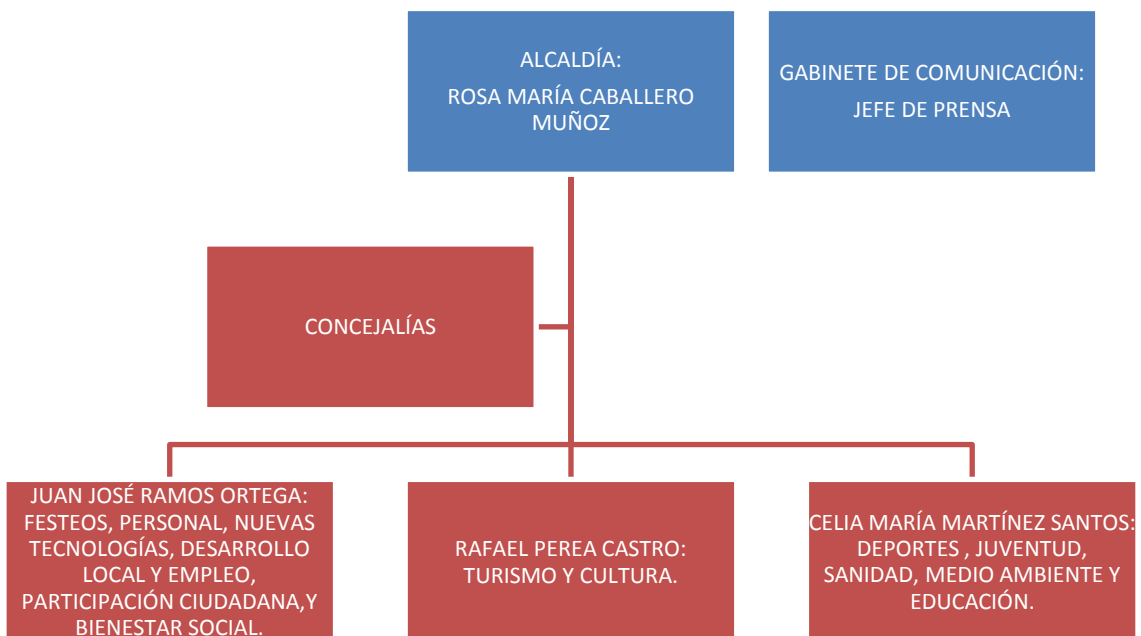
ALCALDÍA:

ROSA MARÍA CABALLERO MUÑOZ

GABINETE DE COMUNICACIÓN:

JEFE DE PRENSA

CONCEJALÍAS

JUAN JOSÉ RAMOS ORTEGA: FESTEOS, PERSONAL, NUEVAS TECNOLOGÍAS, DESARROLLO LOCAL Y EMPLEO, PARTICIPACIÓN CIUDADANA,Y BIENESTAR SOCIAL.

RAFAEL PEREA CASTRO: TURISMO Y CULTURA.

CELIA MARÍA MARTÍNEZ SANTOS: DEPORTES , JUVENTUD, SANIDAD, MEDIO AMBIENTE Y EDUCACIÓN.